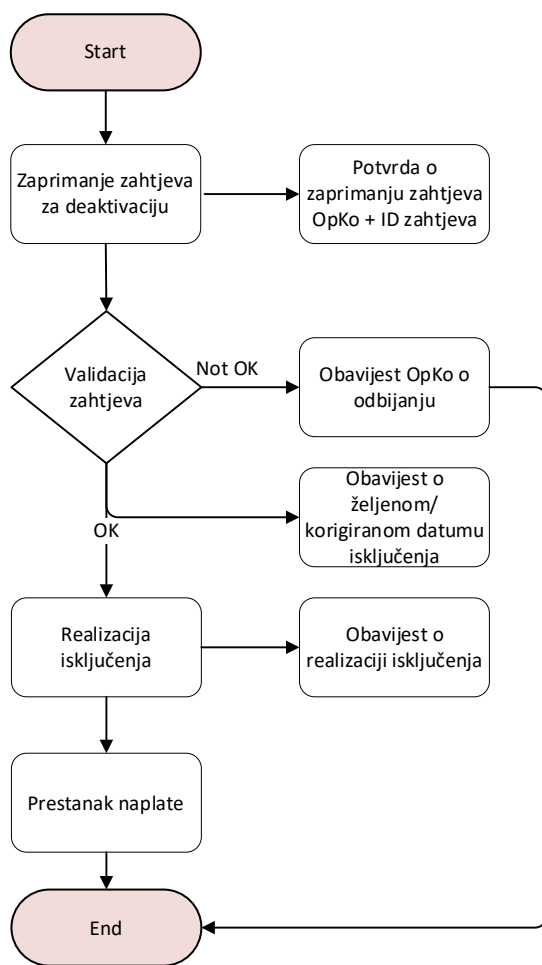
Start

Zaprimanje zahtjeva za deaktivaciju

Potvrda o zaprimanju zahtjeva OpKo + ID zahtjeva

Validacija zahtjeva

Not OK

Obavijest OpKo o odbijanju

Obavijest o željenom/ korigiranom datumu isključenja

OK

Realizacija isključenja

Obavijest o realizaciji isključenja

Prestanak naplate

End